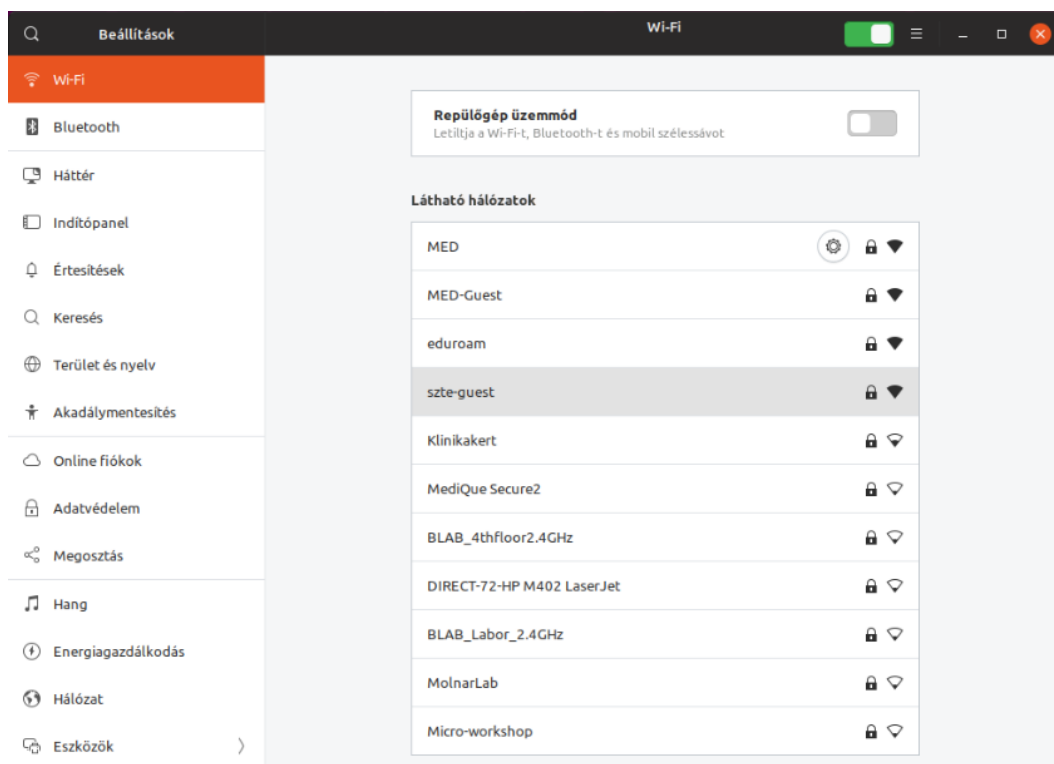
Beállítások

Wi-Fi

Wi-Fi
Bluetooth
Háttér
Indítópanel
Értesítések
Keresés
Terület és nyelv
Akadálymentesítés
Online fiókok
Adatvédelem
Megosztás
Hang
Energiagazdálkodás
Hálózat
Eszközök

Repülőgép üzemmód
Letiltja a Wi-Fi-t, Bluetooth-t és mobil szélessávot

Látható hálózatok

MED
MED-Guest
eduroam
szte-guest
Klinikakert
MediQue Secure2
BLAB_4thfloor2.4GHz
DIRECT-72-HP M402 LaserJet
BLAB_Labor_2.4GHz
MolnarLab
Micro-workshop